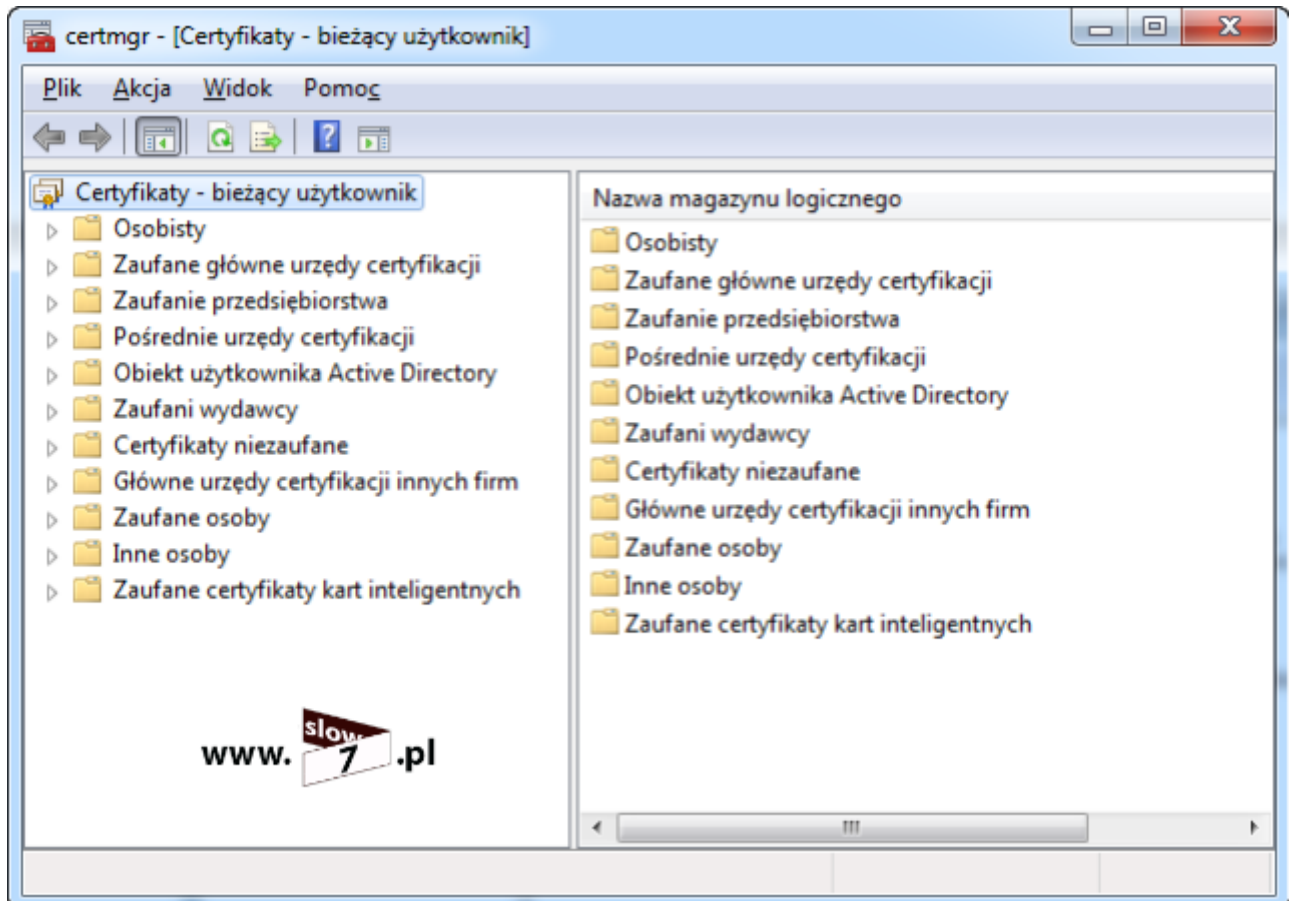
certmgr - [Certyfikaty - bieżący użytkownik]

Plik Akcja Widok Pomoc

Certyfikaty - bieżący użytkownik
Osobisty
Zaufane główne urzędy certyfikacji
Zaufanie przedsiębiorstwa
Pośrednie urzędy certyfikacji
Obiekt użytkownika Active Directory
Zaufani wydawcy
Certyfikaty niezaufane
Główne urzędy certyfikacji innych firm
Zaufane osoby
Inne osoby
Zaufane certyfikaty kart inteligentnych

www. slow 7 .pl

Nazwa magazynu logicznego
Osobisty
Zaufane główne urzędy certyfikacji
Zaufanie przedsiębiorstwa
Pośrednie urzędy certyfikacji
Obiekt użytkownika Active Directory
Zaufani wydawcy
Certyfikaty niezaufane
Główne urzędy certyfikacji innych firm
Zaufane osoby
Inne osoby
Zaufane certyfikaty kart inteligentnych

III